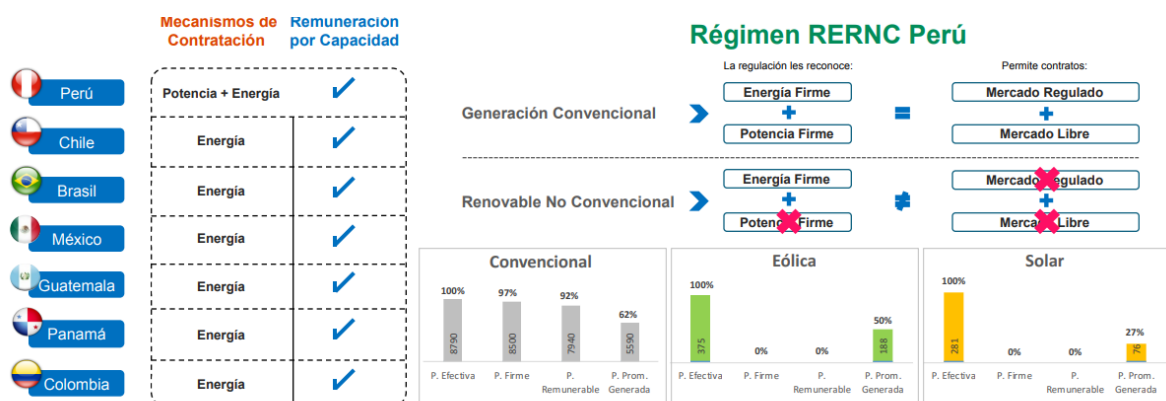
Mecanismos de Contratación

Remuneración por Capacidad

| País | Mecanismos de Contratación | Remuneración por Capacidad |
|---|---|---|
| Perú | Potencia + Energía | ✔ |
| Chile | Energía | ✔ |
| Brasil | Energía | ✔ |
| México | Energía | ✔ |
| Guatemala | Energía | ✔ |
| Panamá | Energía | ✔ |
| Colombia | Energía | ✔ |

Régimen RERNC Perú

La regulación les reconoce:

Permite contratos:

Generación Convencional

Energía Firme + Potencia Firme = Mercado Regulado + Mercado Libre

Renovable No Convencional

Energía Firme + Potencia Firme ≠ Mercado Regulado + Mercado Libre

Convencional

| | P. Efectiva | P. Firme | P. Remunerable | P. Prom. Generada |
|---|---|---|---|---|
| % | 100% | 97% | 92% | 62% |
| Valor | 8790 | 8500 | 7940 | 5590 |

Eólica

| | P. Efectiva | P. Firme | P. Remunerable | P. Prom. Generada |
|---|---|---|---|---|
| % | 100% | 0% | 0% | 50% |
| Valor | 375 | | | 188 |

Solar

| | P. Efectiva | P. Firme | P. Remunerable | P. Prom. Generada |
|---|---|---|---|---|
| % | 100% | 0% | 0% | 27% |
| Valor | 281 | | | 76 |